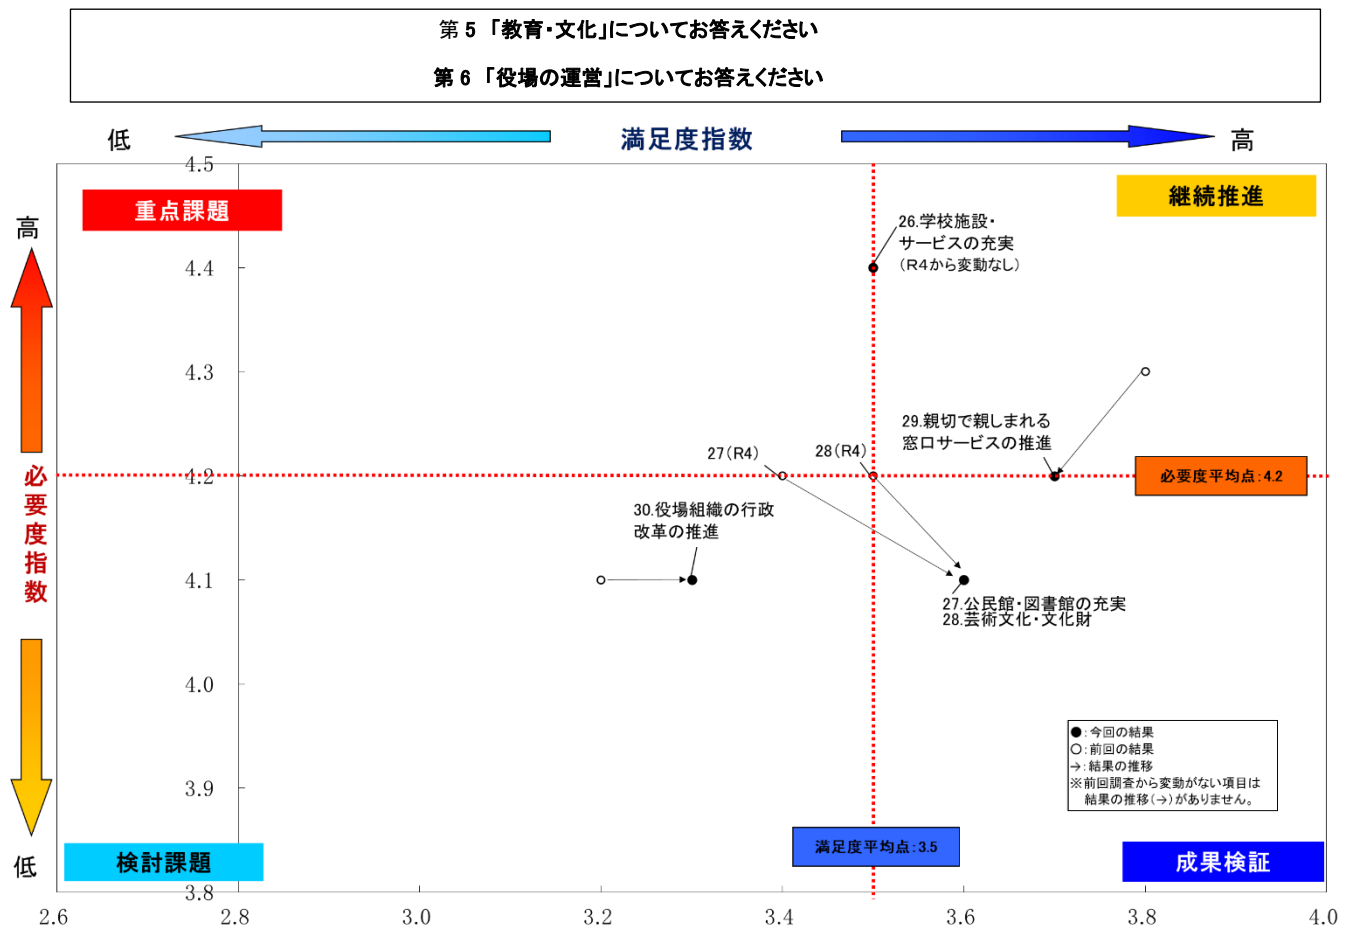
第 5 「教育・文化」についてお答えください

第 6 「役場の運営」についてお答えください

低 満足度指数 高

高

必要度指数

低

重点課題

継続推進

検討課題

成果検証

4.5
4.4
4.3
4.2
4.1
4.0
3.9
3.8

2.6 2.8 3.0 3.2 3.4 3.6 3.8 4.0

26.学校施設・サービスの充実
（R4から変動なし）

29.親切で親しまれる窓口サービスの推進

27（R4）

28（R4）

必要度平均点：4.2

30.役場組織の行政改革の推進

27.公民館・図書館の充実
28.芸術文化・文化財

●：今回の結果
○：前回の結果
→：結果の推移
※前回調査から変動がない項目は結果の推移（→）がありません。

満足度平均点：3.5